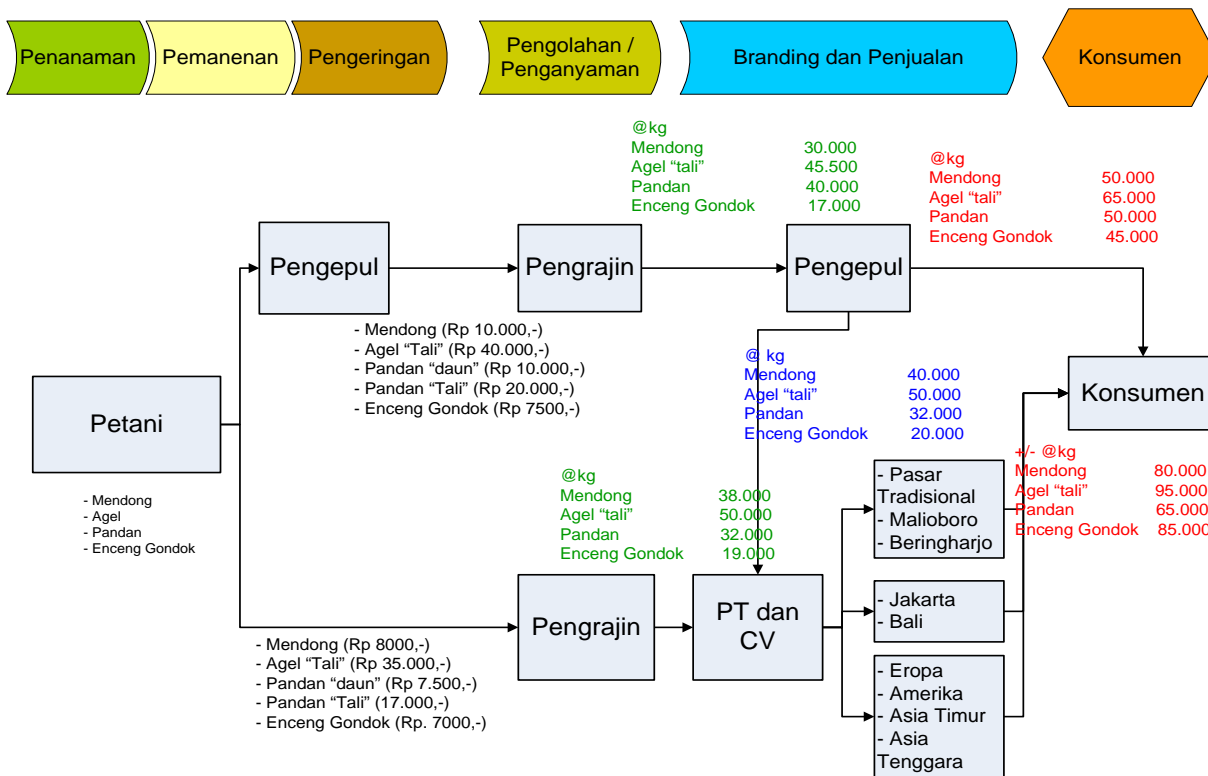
Penanaman

Pemanenan

Pengeringan

Pengolahan / Penganyaman

Branding dan Penjualan

Konsumen

@kg
Mendong 30.000
Agel "tali" 45.500
Pandan 40.000
Enceng Gondok 17.000

@kg
Mendong 50.000
Agel "tali" 65.000
Pandan 50.000
Enceng Gondok 45.000

Pengepul

Pengrajin

Pengepul

- Mendong (Rp 10.000,-)
- Agel "Tali" (Rp 40.000,-)
- Pandan "daun" (Rp 10.000,-)
- Pandan "Tali" (Rp 20.000,-)
- Enceng Gondok (Rp 7500,-)

@ kg
Mendong 40.000
Agel "tali" 50.000
Pandan 32.000
Enceng Gondok 20.000

Konsumen

Petani

- Mendong
- Agel
- Pandan
- Enceng Gondok

+/- @kg
Mendong 80.000
Agel "tali" 95.000
Pandan 65.000
Enceng Gondok 85.000

@kg
Mendong 38.000
Agel "tali" 50.000
Pandan 32.000
Enceng Gondok 19.000

- Pasar Tradisional
- Malioboro
- Beringharjo

Pengrajin

PT dan CV

- Jakarta
- Bali

- Mendong (Rp 8000,-)
- Agel "Tali" (Rp 35.000,-)
- Pandan "daun" (Rp 7.500,-)
- Pandan "Tali" (17.000,-)
- Enceng Gondok (Rp. 7000,-)

- Eropa
- Amerika
- Asia Timur
- Asia Tenggara